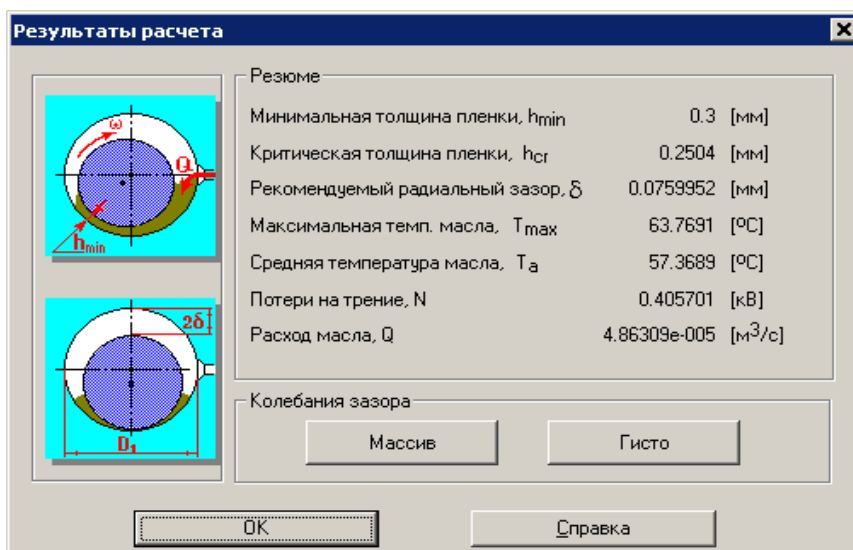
Результаты расчета

ω
Q
$h_{min}$
$2\delta$
$D_1$

Резюме

| | | |
|---|---|---|
| Минимальная толщина пленки, $h_{min}$ | 0.3 | [мм] |
| Критическая толщина пленки, $h_{cr}$ | 0.2504 | [мм] |
| Рекомендуемый радиальный зазор, $\delta$ | 0.0759952 | [мм] |
| Максимальная темп. масла, $T_{max}$ | 63.7691 | [ºC] |
| Средняя температура масла, $T_a$ | 57.3689 | [ºC] |
| Потери на трение, N | 0.405701 | [кВ] |
| Расход масла, Q | 4.86309e-005 | [$м^3$/с] |

Колебания зазора

Массив
Гисто

OK
Справка